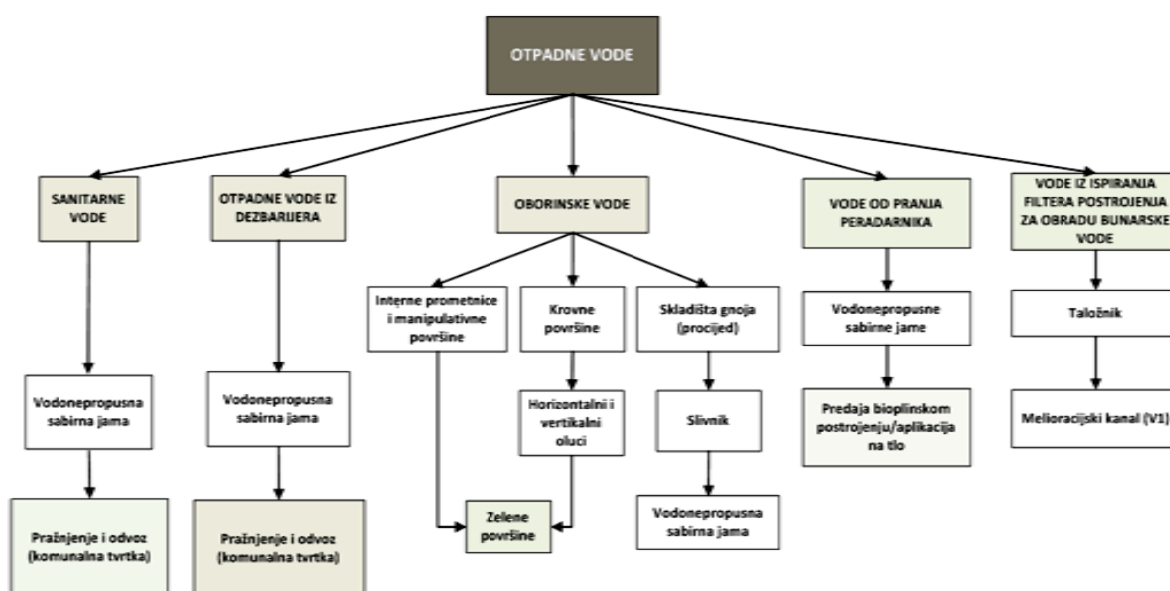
OTPADNE VODE

SANITARNE VODE

Vodonepropusna sabirna jama

Pražnjenje i odvoz (komunalna tvrtka)

OTPADNE VODE IZ DEZBARIJERA

Vodonepropusna sabirna jama

Pražnjenje i odvoz (komunalna tvrtka)

OBORINSKE VODE

Interne prometnice i manipulativne površine

Krovne površine

Horizontalni i vertikalni oluci

Zelene površine

Skladišta gnoja (procjed)

Slivnik

Vodonepropusna sabirna jama

VODE OD PRANJA PERADARNIKA

Vodonepropusne sabirne jame

Predaja bioplinskom postrojenju/aplikacija na tlo

VODE IZ ISPIRANJA FILTERA POSTROJENJA ZA OBRADU BUNARSKE VODE

Taložnik

Melioracijski kanal (V1)